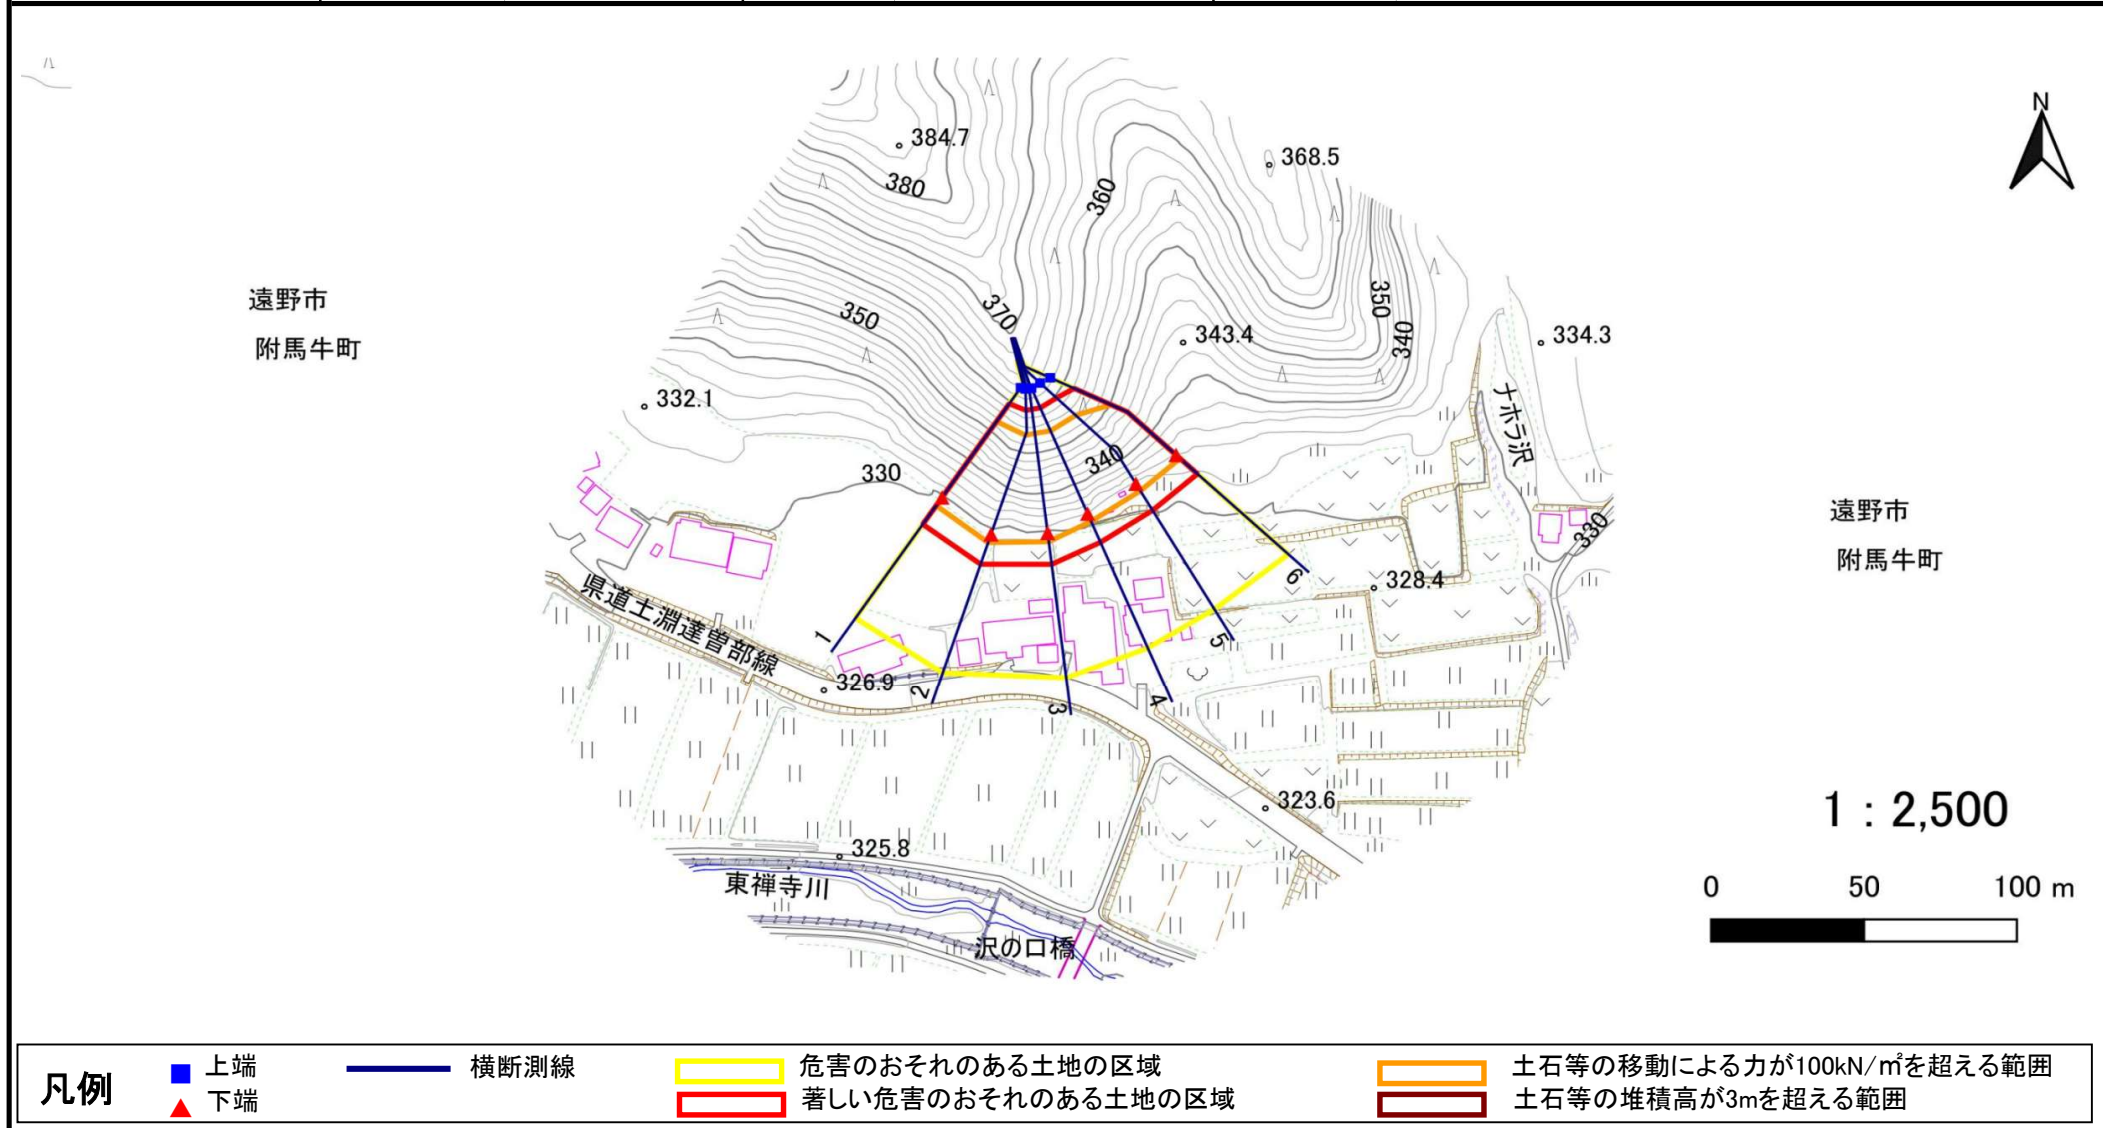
N

384.7
380
368.5
360
遠野市
附馬牛町
350
370
343.4
350
340
334.3
332.1
ナホラ沢
330
340
遠野市
附馬牛町
330
県道土淵達曽部線
6
328.4
1
5
326.9
2
3
4
323.6
1 : 2,500
325.8
0 50 100 m
東禅寺川
沢の口橋

凡例
上端
下端
横断測線
危害のおそれのある土地の区域
著しい危害のおそれのある土地の区域
土石等の移動による力が100kN/㎡を超える範囲
土石等の堆積高が3mを超える範囲